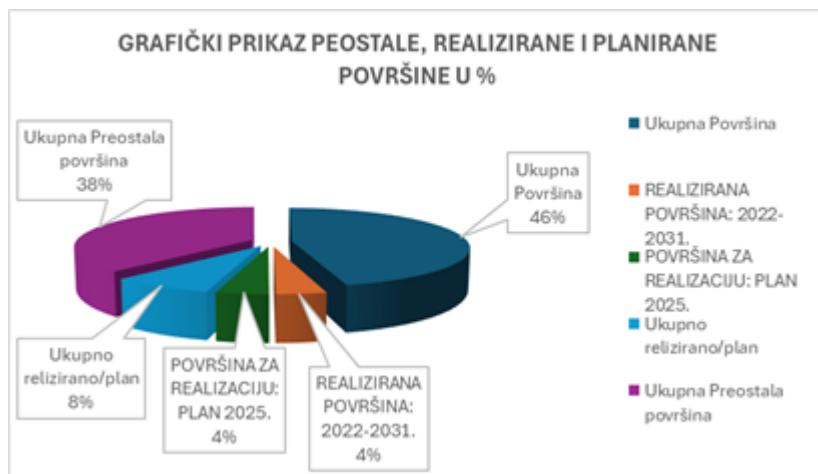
GRAFIČKI PRIKAZ PEOSTALE, REALIZIRANE I PLANIRANE POVRŠINE U %

Ukupna Preostala površina 38%

Ukupna Površina 46%

Ukupno relizirano/plan 8%

POVRŠINA ZA REALIZACIJU: PLAN 2025. 4%

REALIZIRANA POVRŠINA: 2022-2031. 4%

Ukupna Površina

REALIZIRANA POVRŠINA: 2022-2031.

POVRŠINA ZA REALIZACIJU: PLAN 2025.

Ukupno relizirano/plan

Ukupna Preostala površina